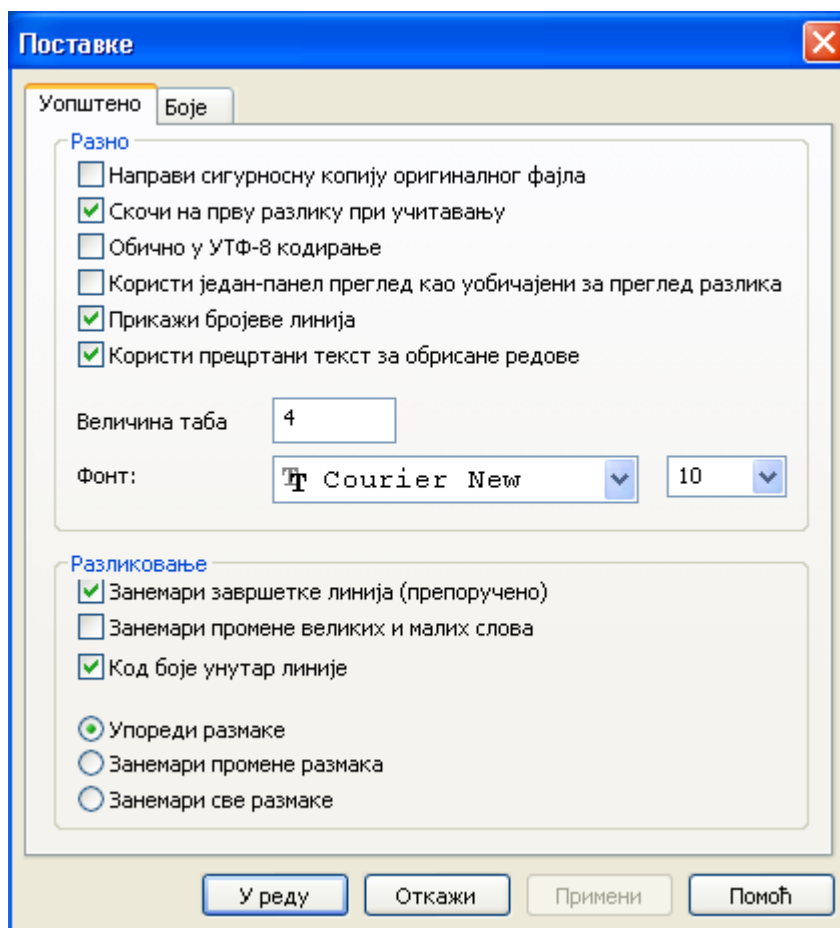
Поставке

Уопштено
Боје

Разно
Направи сигурносну копију оригиналног фајла
Скочи на прву разлику при учитавању
Обично у УТФ-8 кодирање
Користи један-панел преглед као уобичајени за преглед разлика
Прикажи бројеве линија
Користи прецртани текст за обрисане редове

Величина таба 4
Фонт: Courier New 10

Разликовање
Занемари завршетке линија (препоручено)
Занемари промене великих и малих слова
Код боје унутар линије

Упореди размаке
Занемари промене размака
Занемари све размаке

У реду
Откажи
Примени
Помоћ